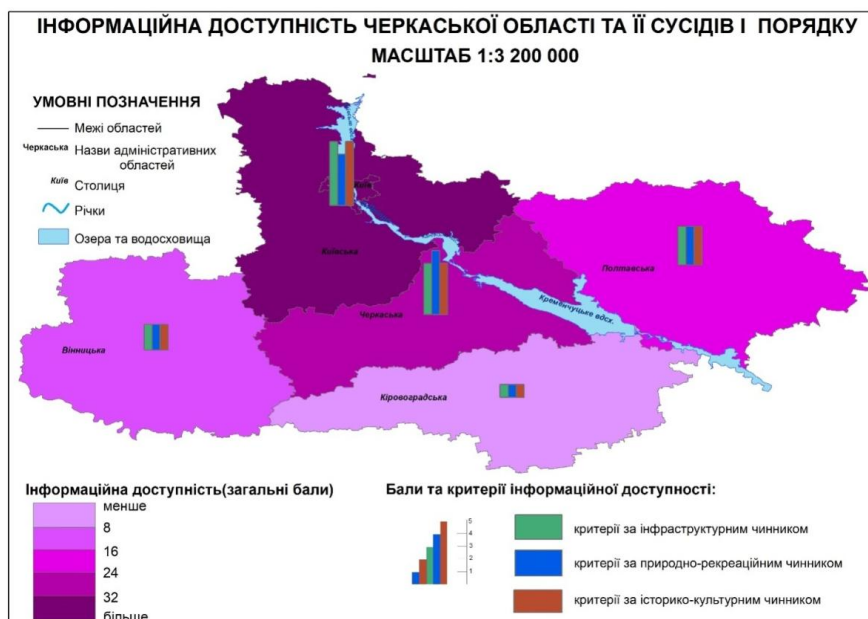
ІНФОРМАЦІЙНА ДОСТУПНІСТЬ ЧЕРКАСЬКОЇ ОБЛАСТІ ТА ЇЇ СУСІДІВ І ПОРЯДКУ
МАСШТАБ 1:3 200 000

УМОВНІ ПОЗНАЧЕННЯ
Межі областей
Черкаська Назви адміністративних областей
Київ Столиця
Річки
Озера та водосховища

Київ
Київська
Полтавська
Черкаська
Кременчуцьке вдсх.
Вінницька
Кіровоградська

Інформаційна доступність(загальні бали)
менше
8
16
24
32
більше

Бали та критерії інформаційної доступності:
5
4
3
2
1
критерії за інфраструктурним чинником
критерії за природно-рекреаційним чинником
критерії за історико-культурним чинником